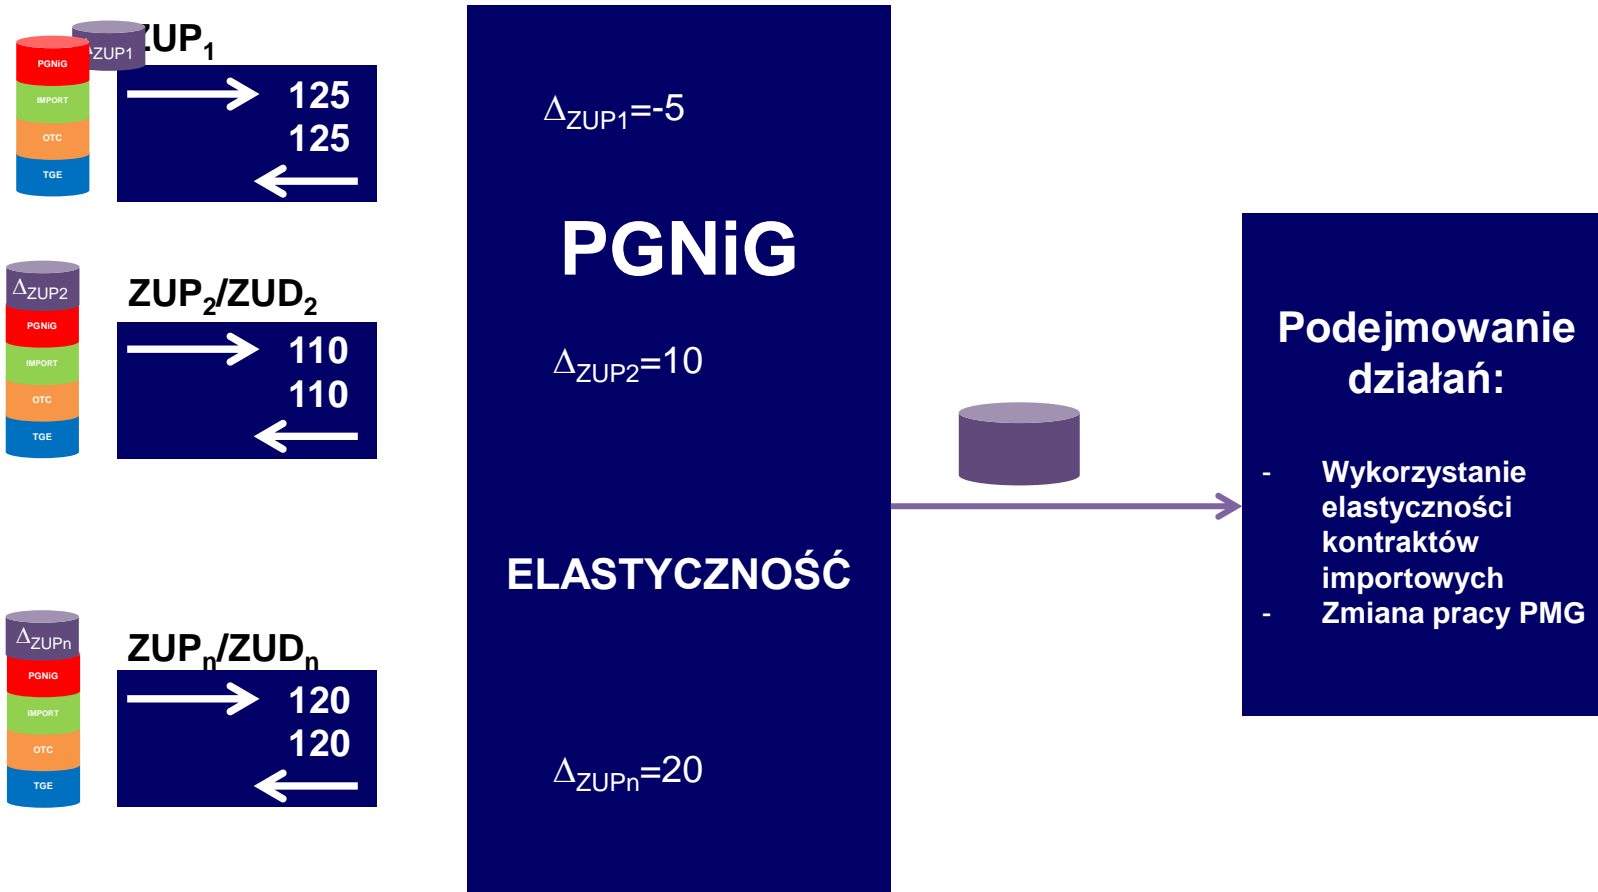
PGNiG
IMPORT
OTC
TGE
ΔZUP1
ZUP$_1$

125
125

$\Delta_{ZUP2}$
PGNiG
IMPORT
OTC
TGE
ZUP$_2$/ZUD$_2$

110
110

$\Delta_{ZUPn}$
PGNiG
IMPORT
OTC
TGE
ZUP$_n$/ZUD$_n$

120
120

$\Delta_{ZUP1}$=-5

PGNiG

$\Delta_{ZUP2}$=10

ELASTYCZNOŚĆ

$\Delta_{ZUPn}$=20

Podejmowanie działań:

- Wykorzystanie elastyczności kontraktów importowych
- Zmiana pracy PMG